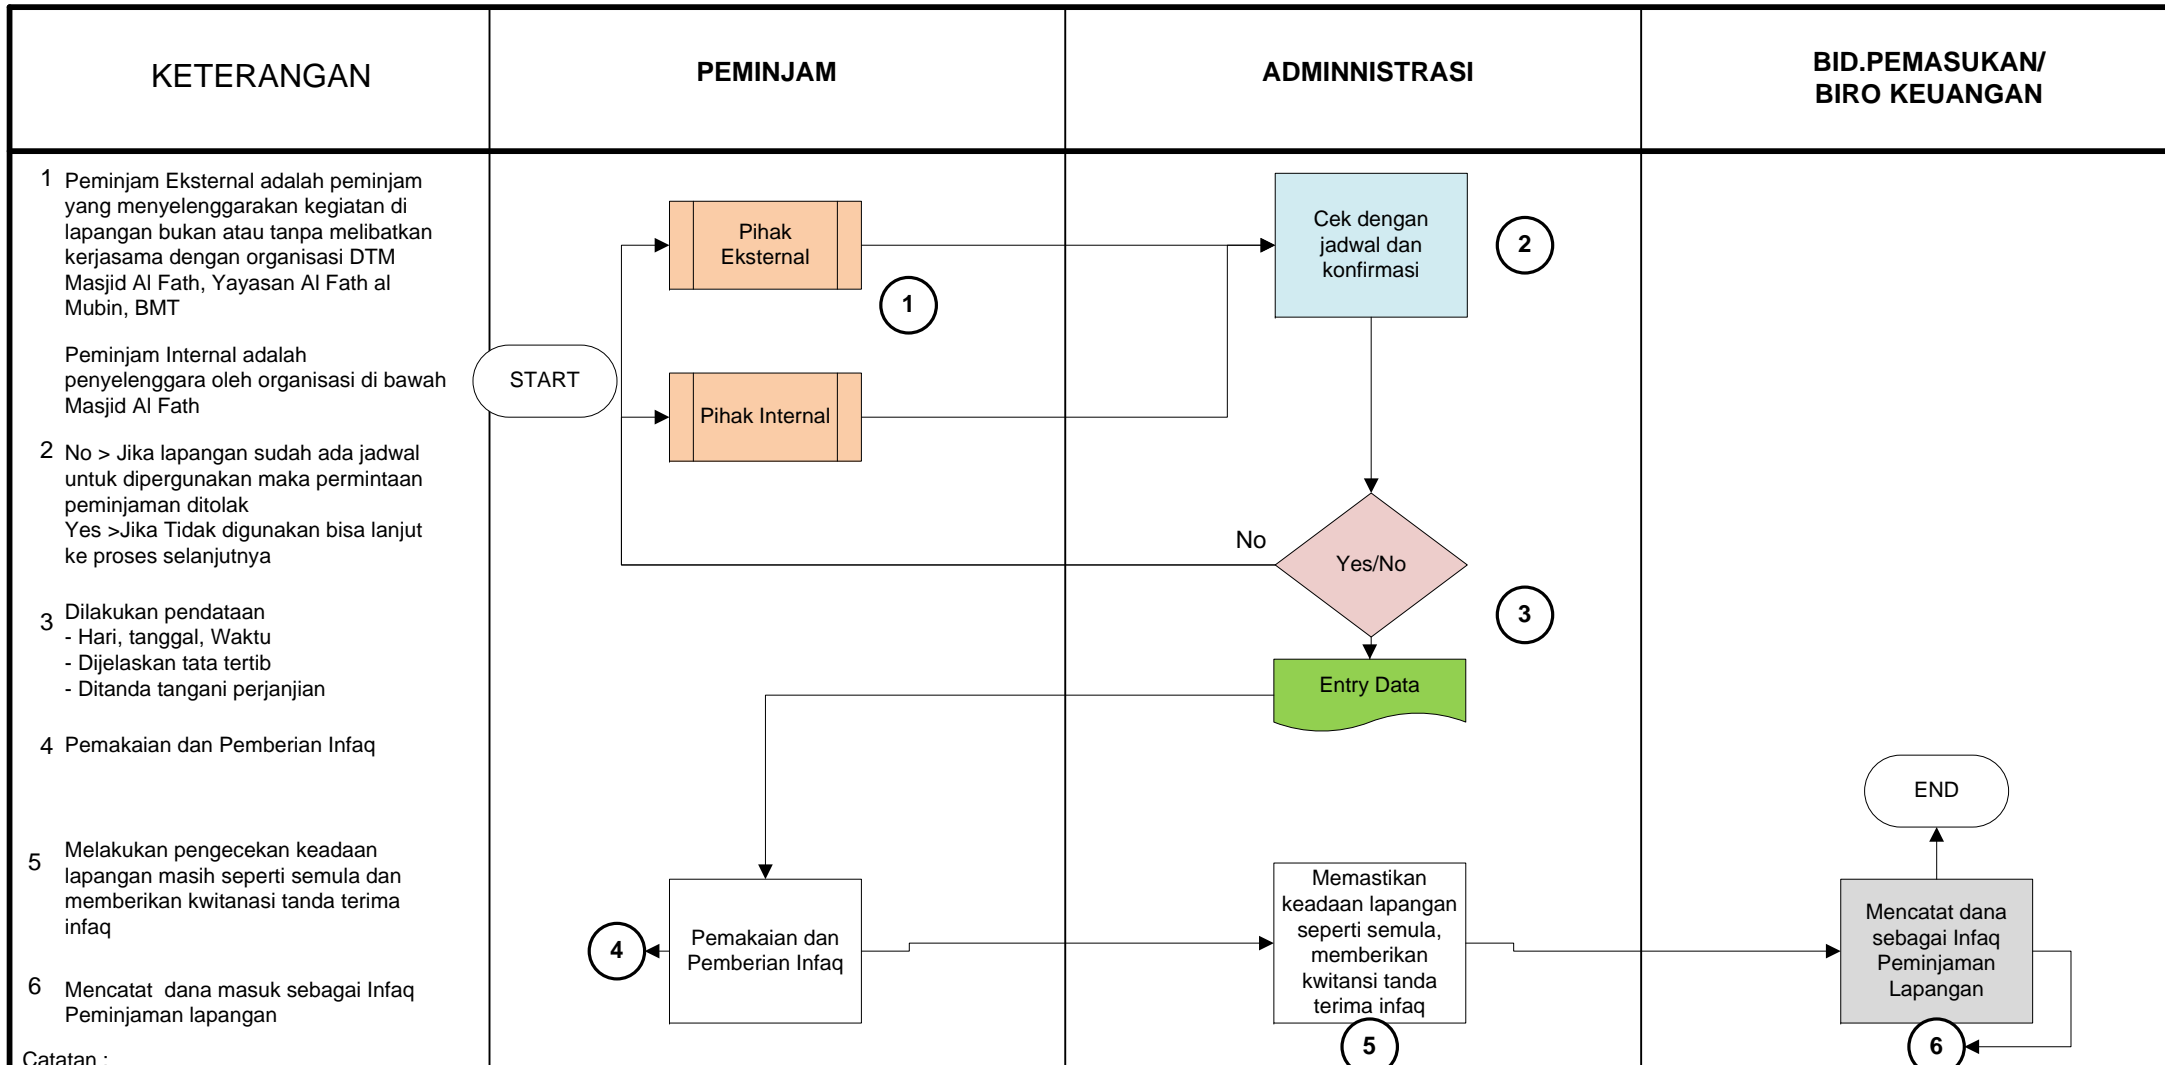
| KETERANGAN | PEMINJAM | ADMINNISTRASI | BID.PEMASUKAN/ BIRO KEUANGAN |
|---|---|---|---|

1 Peminjam Eksternal adalah peminjam yang menyelenggarakan kegiatan di lapangan bukan atau tanpa melibatkan kerjasama dengan organisasi DTM Masjid Al Fath, Yayasan Al Fath al Mubin, BMT

Peminjam Internal adalah penyelenggara oleh organisasi di bawah Masjid Al Fath

2 No > Jika lapangan sudah ada jadwal untuk dipergunakan maka permintaan peminjaman ditolak
Yes >Jika Tidak digunakan bisa lanjut ke proses selanjutnya

3 Dilakukan pendataan
- Hari, tanggal, Waktu
- Dijelaskan tata tertib
- Ditanda tangani perjanjian

4 Pemakaian dan Pemberian Infaq

5 Melakukan pengecekan keadaan lapangan masih seperti semula dan memberikan kwitanasi tanda terima infaq

6 Mencatat dana masuk sebagai Infaq Peminjaman lapangan

Catatan :

START

Pihak Eksternal

1

Pihak Internal

Cek dengan jadwal dan konfirmasi

2

No

Yes/No

3

Entry Data

END

Pemakaian dan Pemberian Infaq

4

Memastikan keadaan lapangan seperti semula, memberikan kwitansi tanda terima infaq

5

Mencatat dana sebagai Infaq Peminjaman Lapangan

6